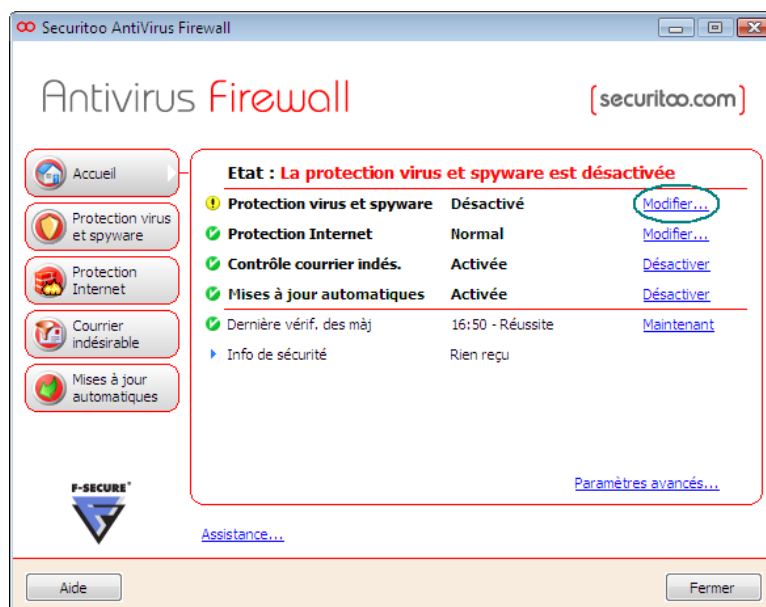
Securitoo AntiVirus Firewall

Antivirus Firewall

securitoo.com

Accueil

Protection virus et spyware

Protection Internet

Courrier indésirable

Mises à jour automatiques

F-SECURE

Etat : La protection virus et spyware est désactivée

| | | |
|---|---|---|
| Protection virus et spyware | Désactivé | Modifier... |
| Protection Internet | Normal | Modifier... |
| Contrôle courrier indés. | Activée | Désactiver |
| Mises à jour automatiques | Activée | Désactiver |
| Dernière vérif. des màj | 16:50 - Réussite | Maintenant |
| Info de sécurité | Rien reçu | |

Paramètres avancés...

Assistance...

Aide

Fermer